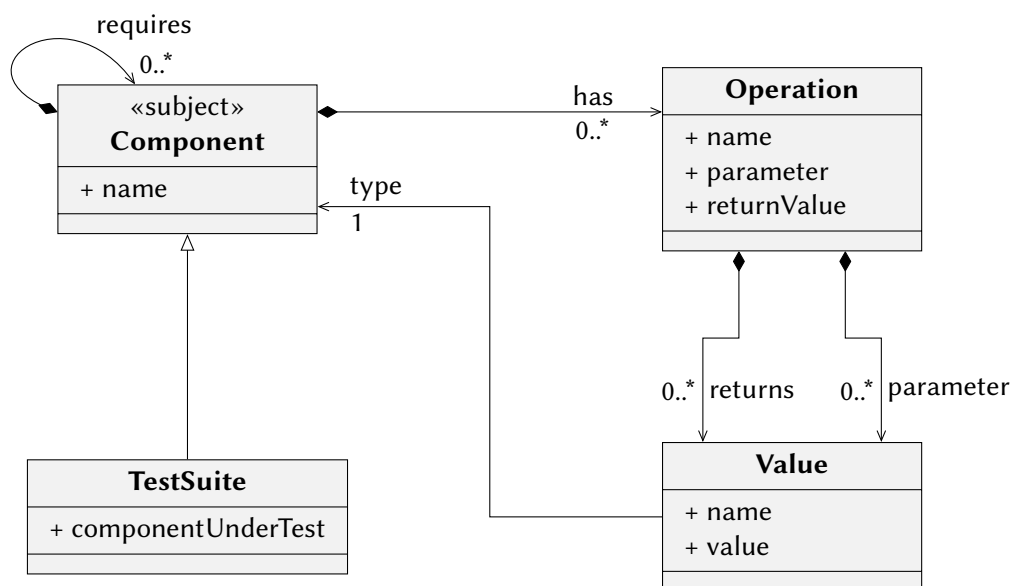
requires

0..*

«subject»
**Component**

+ name

has

0..*

**Operation**

+ name
+ parameter
+ returnValue

type

1

0..* returns

0..* parameter

**TestSuite**

+ componentUnderTest

**Value**

+ name
+ value